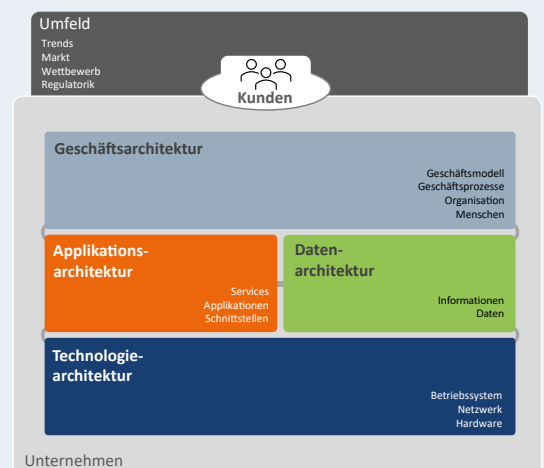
Umfeld
Trends
Markt
Wettbewerb
Regulatorik

Kunden

Geschäftsarchitektur
Geschäftsmodell
Geschäftsprozesse
Organisation
Menschen

Applikations-architektur
Services
Applikationen
Schnittstellen

Daten-architektur
Informationen
Daten

Technologie-architektur
Betriebssystem
Netzwerk
Hardware

Unternehmen